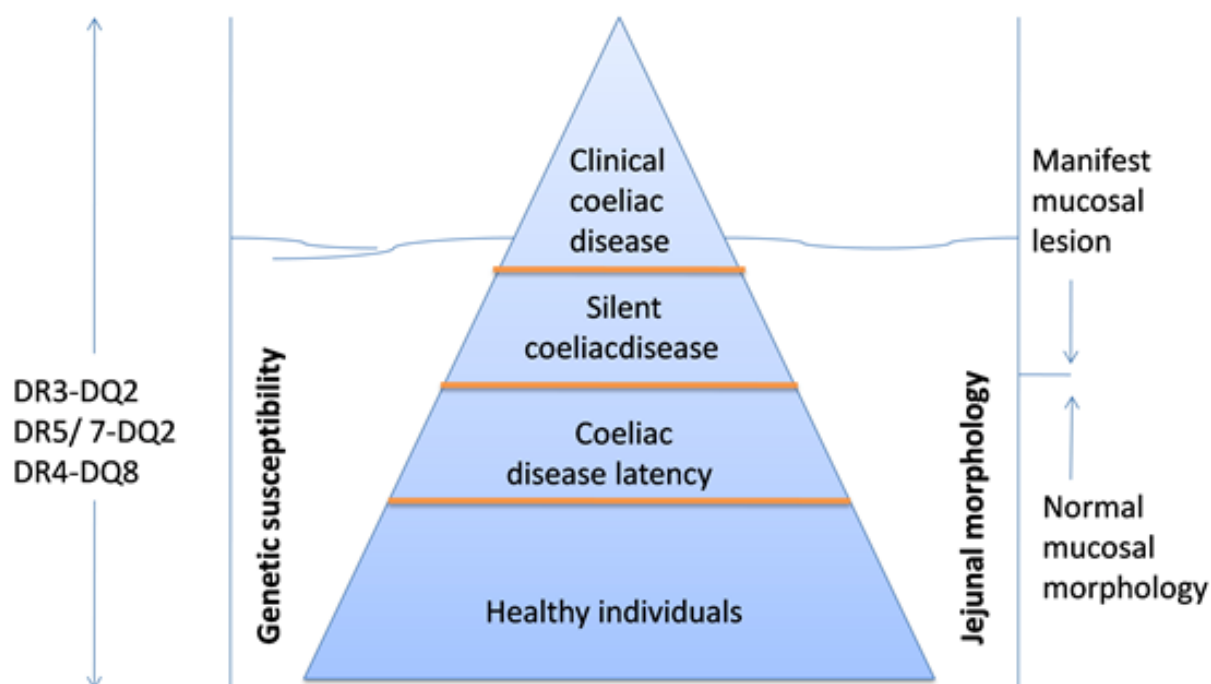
DR3-DQ2
DR5/ 7-DQ2
DR4-DQ8

Genetic susceptibility

Clinical coeliac disease

Silent coeliacdisease

Coeliac disease latency

Healthy individuals

Jejunal morphology

Manifest mucosal lesion

Normal mucosal morphology